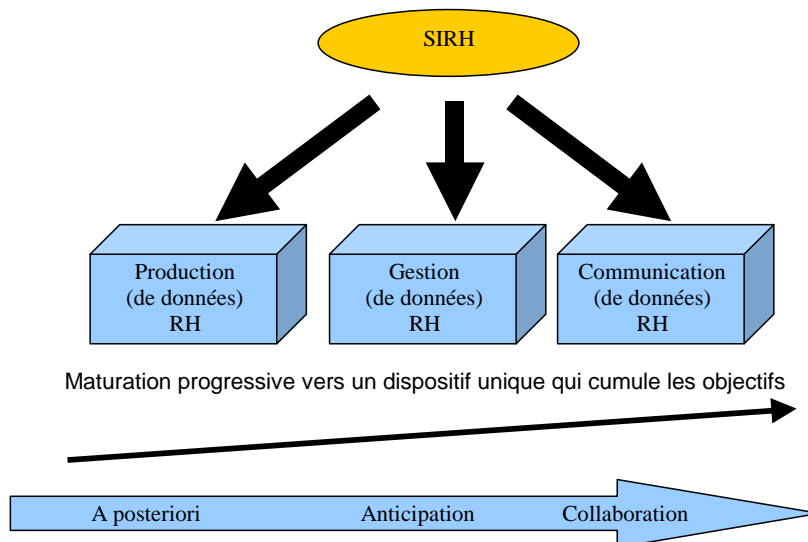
SIRH

Production
(de données)
RH

Gestion
(de données)
RH

Communication
(de données)
RH

Maturation progressive vers un dispositif unique qui cumule les objectifs

A posteriori

Anticipation

Collaboration